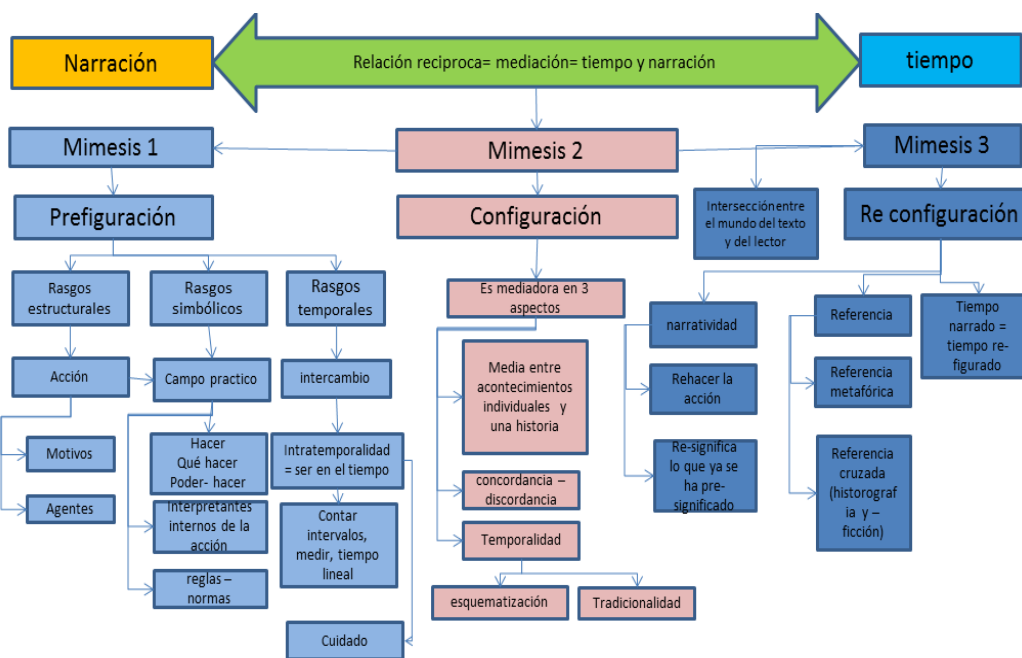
Narración

Relación reciproca= mediación= tiempo y narración

tiempo

Mimesis 1

Mimesis 2

Mimesis 3

Prefiguración

Configuración

Intersecciónentre el mundo del texto y del lector

Re configuración

Rasgos estructurales

Rasgos simbólicos

Rasgos temporales

Es mediadora en 3 aspectos

narratividad

Referencia

Tiempo narrado = tiempo re-figurado

Acción

Campo practico

intercambio

Media entre acontecimientos individuales y una historia

Rehacer la acción

Referencia metafórica

Motivos

Hacer
Qué hacer
Poder- hacer

Intratemporalidad = ser en el tiempo

Re-significa lo que ya se ha pre-significado

Referencia cruzada (historografia y – ficción)

Agentes

Interpretantes internos de la acción

concordancia – discordancia

Contar intervalos, medir, tiempo lineal

Temporalidad

reglas – normas

esquematización

Tradicionalidad

Cuidado